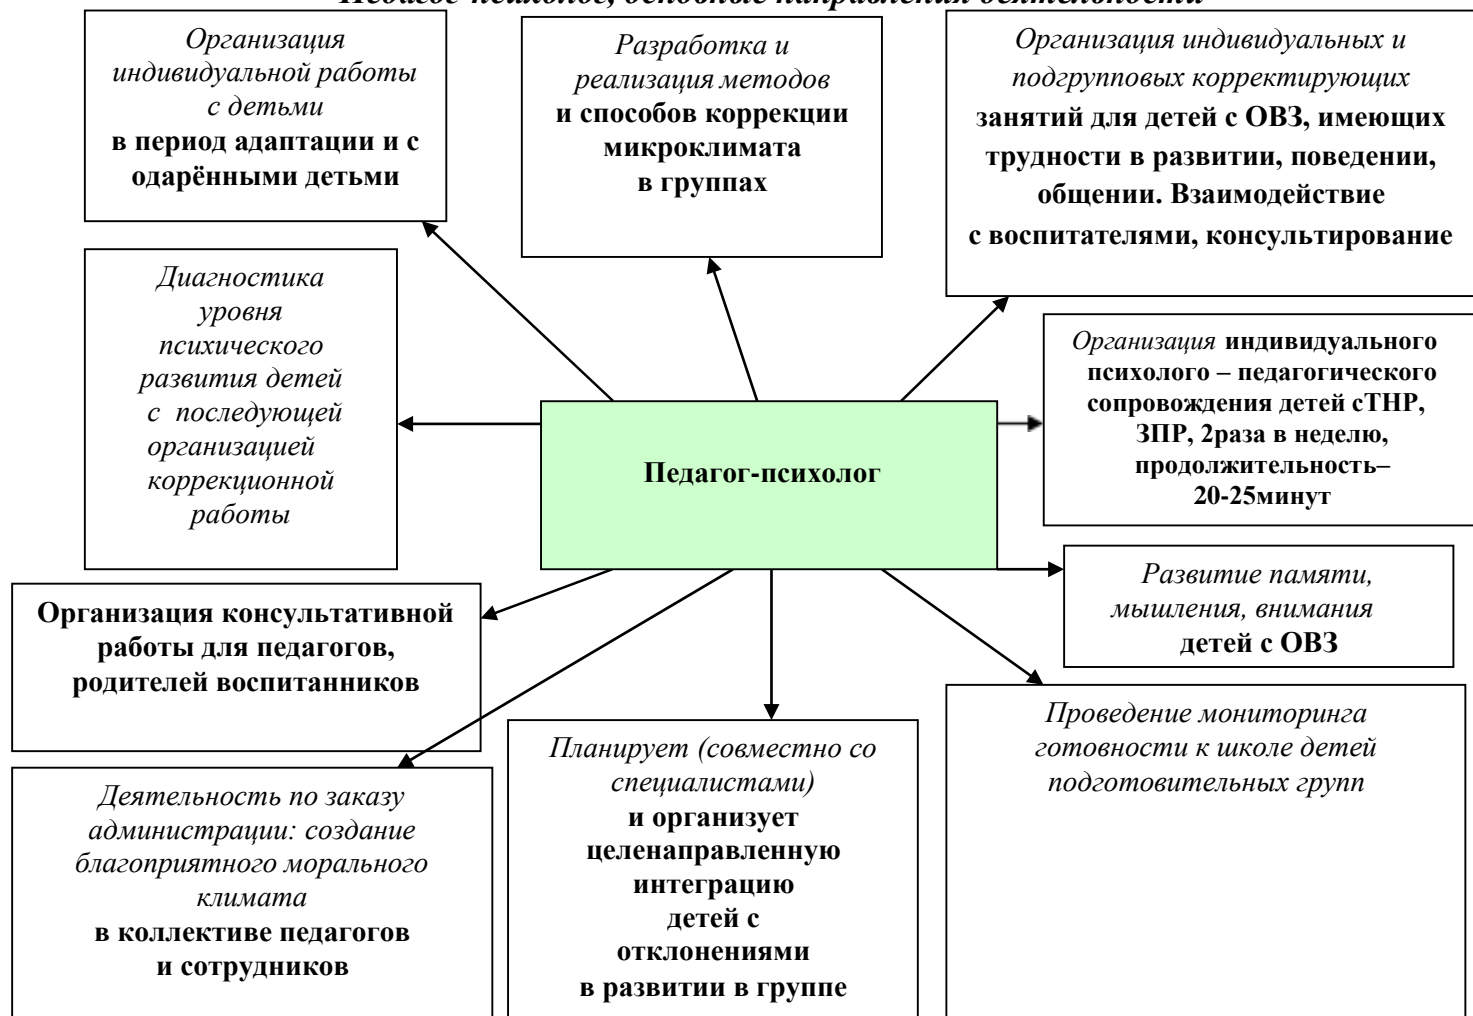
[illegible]

Организация индивидуальной работы с детьми **в период адаптации и с одарёнными детьми**

Разработка и реализация методов **и способов коррекции микроклимата в группах**

Организация индивидуальных и подгрупповых корректирующих **занятий для детей с ОВЗ, имеющих трудности в развитии, поведении, общении. Взаимодействие с воспитателями, консультирование**

Диагностика уровня психического развития детей с последующей организацией коррекционной работы

**Педагог-психолог**

Организация **индивидуального психолого – педагогического сопровождения детей сТНР, ЗПР, 2раза в неделю, продолжительность– 20-25минут**

**Организация консультативной работы для педагогов, родителей воспитанников**

Развитие памяти, мышления, внимания **детей с ОВЗ**

Деятельность по заказу администрации: создание благоприятного морального климата **в коллективе педагогов и сотрудников**

Планирует (совместно со специалистами) **и организует целенаправленную интеграцию детей с отклонениями в развитии в группе**

Проведение мониторинга готовности к школе детей подготовительных групп